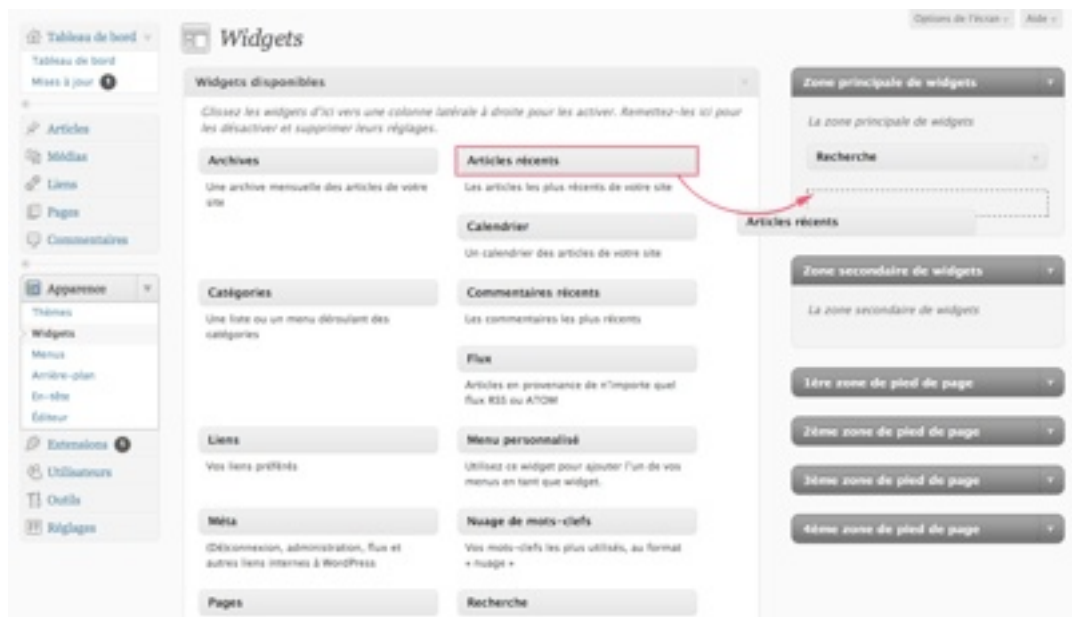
Options de l'écran ▾ Aide ▾

Tableau de bord
Tableau de bord
Mises à jour 0

Articles
Médias
Liens
Pages
Commentaires

Apparence
Thèmes
Widgets
Menus
Arrière-plan
En-tête
Éditeur
Extensions 0
Utilisateurs
Outils
Réglages

Widgets

Widgets disponibles

Glissez les widgets d'ici vers une colonne latérale à droite pour les activer. Remettez-les ici pour les désactiver et supprimer leurs réglages.

Archives
Une archive mensuelle des articles de votre site

Articles récents
Les articles les plus récents de votre site

Calendrier
Un calendrier des articles de votre site

Catégories
Une liste ou un menu déroulant des catégories

Commentaires récents
Les commentaires les plus récents

Flux
Articles en provenance de n'importe quel flux RSS ou ATOM

Liens
Vos liens préférés

Menu personnalisé
Utilisez ce widget pour ajouter l'un de vos menus en tant que widget.

Méta
(Dé)connexion, administration, flux et autres liens internes à WordPress

Nuage de mots-clefs
Vos mots-clefs les plus utilisés, au format « nuage »

Pages

Recherche

Zone principale de widgets
La zone principale de widgets
Recherche
Articles récents

Zone secondaire de widgets
La zone secondaire de widgets

1ère zone de pied de page
2ème zone de pied de page
3ème zone de pied de page
4ème zone de pied de page